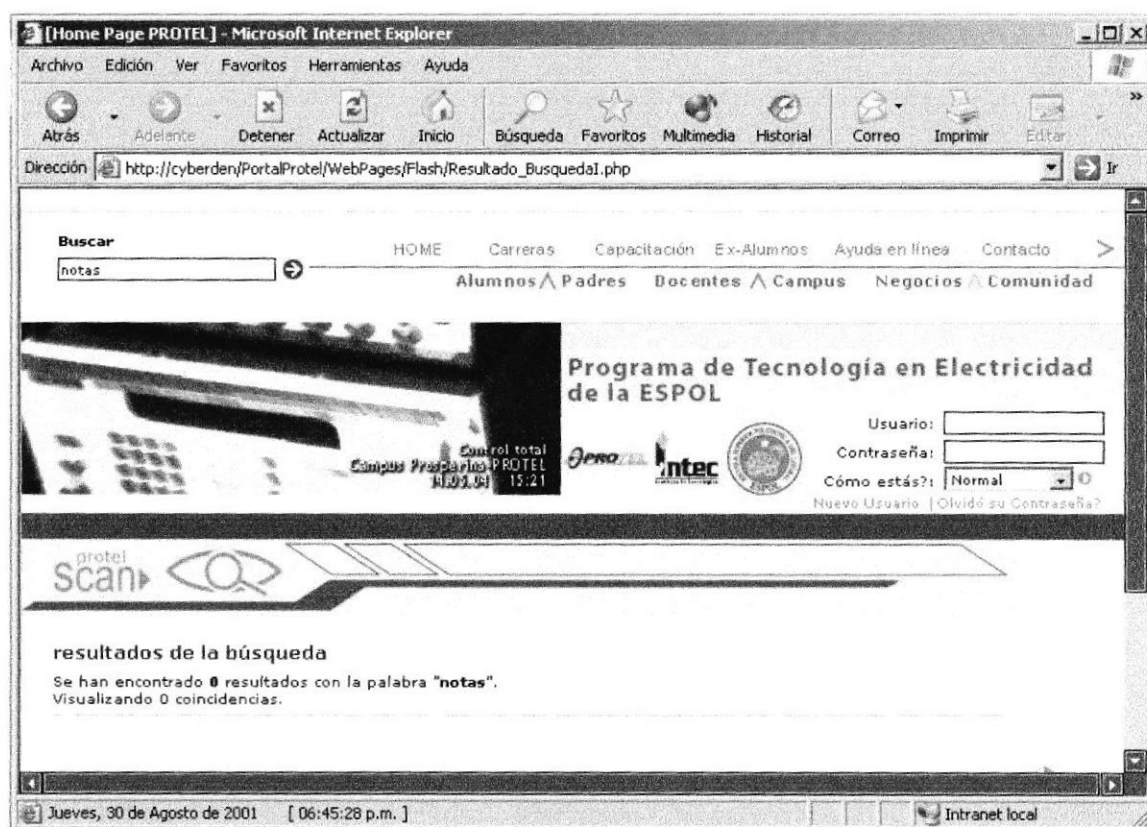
[Home Page PROTEL] - Microsoft Internet Explorer

Archivo Edición Ver Favoritos Herramientas Ayuda

Atrás Adelante Detener Actualizar Inicio Búsqueda Favoritos Multimedia Historial Correo Imprimir Editar

Dirección http://cyberden/PortalProtel/WebPages/Flash/Resultado_BusquedaI.php Ir

Buscar
notas

HOME Carreras Capacitación Ex-Alumnos Ayuda en línea Contacto

Alumnos Padres Docentes Campus Negocios Comunidad

Control total
Campus Prosperina-PROTEL
14.01.04 15:21

Programa de Tecnología en Electricidad de la ESPOL

PROTEL intec ESPOL

Usuario:
Contraseña:
Cómo estás?: Normal
Nuevo Usuario | Olvidó su Contraseña?

protel scan

resultados de la búsqueda

Se han encontrado 0 resultados con la palabra "notas".
Visualizando 0 coincidencias.

Jueves, 30 de Agosto de 2001 [06:45:28 p.m.]

Intranet local